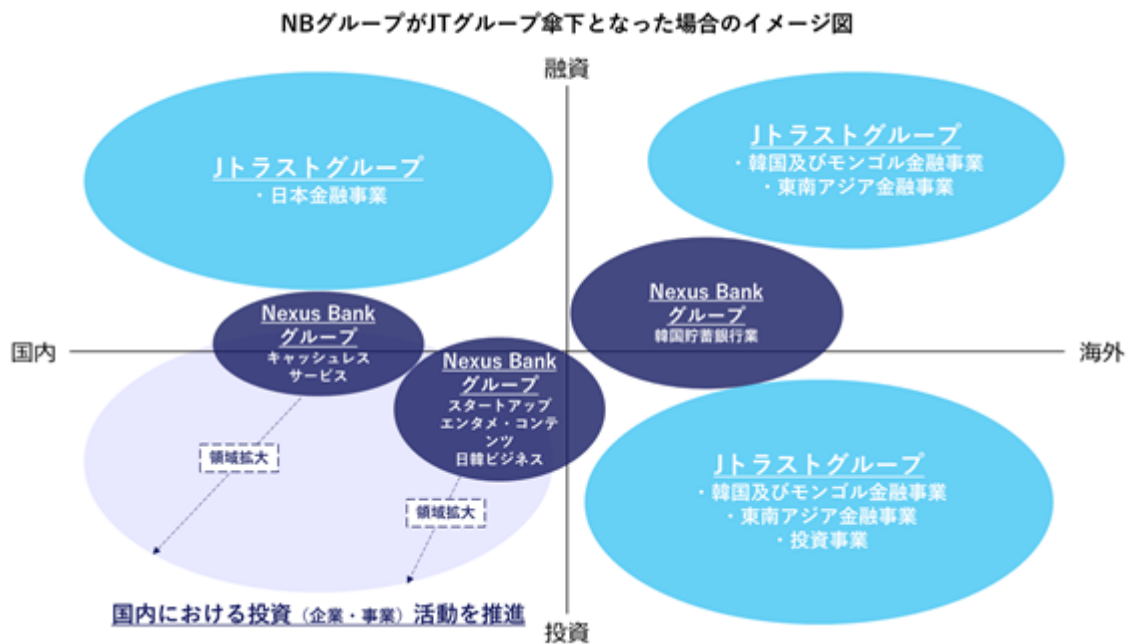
NBグループがJTグループ傘下となった場合のイメージ図

融資

Jトラストグループ
・日本金融事業

Jトラストグループ
・韓国及びモンゴル金融事業
・東南アジア金融事業

Nexus Bank グループ
韓国貯蓄銀行業

国内

海外

Nexus Bank グループ
キャッシュレスサービス

Nexus Bank グループ
スタートアップ
エンタメ・コンテンツ
日韓ビジネス

Jトラストグループ
・韓国及びモンゴル金融事業
・東南アジア金融事業
・投資事業

領域拡大

領域拡大

国内における投資（企業・事業）活動を推進

投資